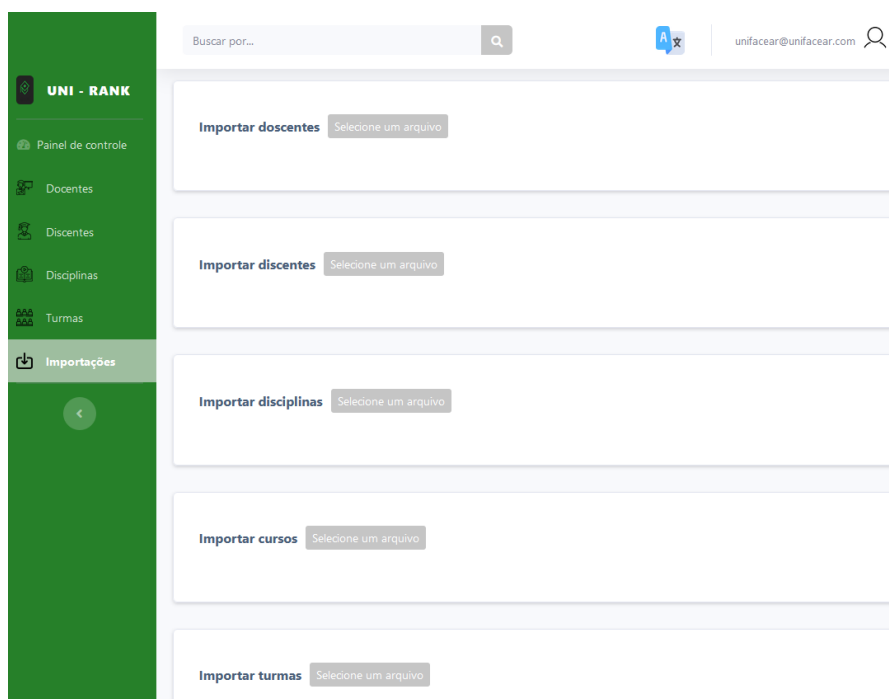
UNI - RANK

Painel de controle

Docentes

Discentes

Disciplinas

Turmas

Importações

Buscar por...

unifacear@unifacear.com

Importar doscentes Selecione um arquivo

Importar discentes Selecione um arquivo

Importar disciplinas Selecione um arquivo

Importar cursos Selecione um arquivo

Importar turmas Selecione um arquivo